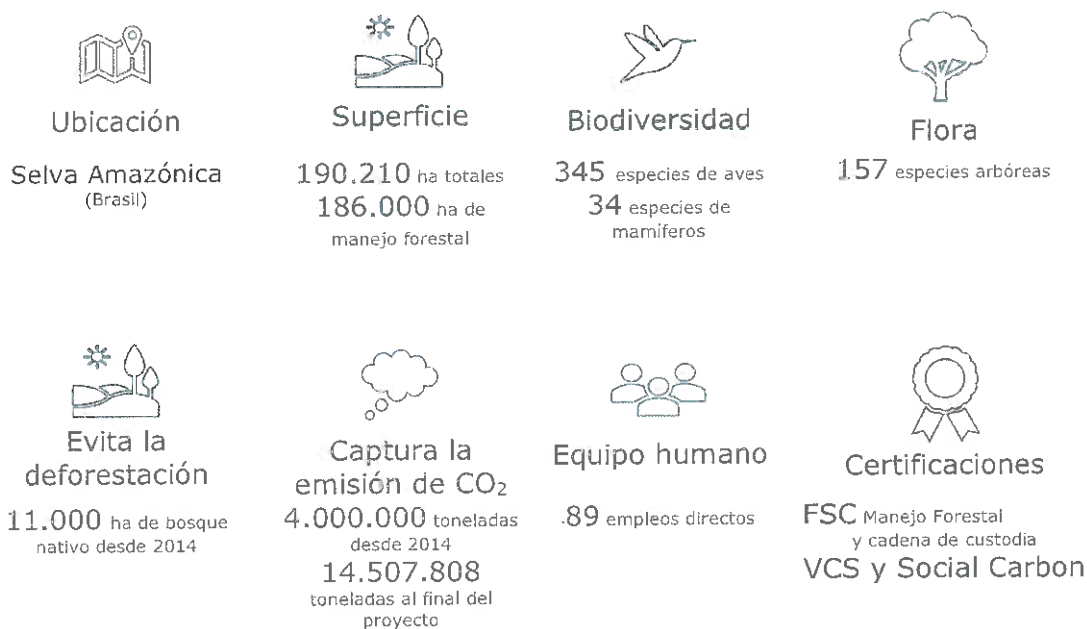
Ubicación

Selva Amazónica
(Brasil)

Superficie

190.210 ha totales
186.000 ha de manejo forestal

Biodiversidad

345 especies de aves
34 especies de mamíferos

Flora

157 especies arbóreas

Evita la deforestación

11.000 ha de bosque nativo desde 2014

Captura la emisión de $CO_2$

4.000.000 toneladas desde 2014
14.507.808 toneladas al final del proyecto

Equipo humano

89 empleos directos

Certificaciones

FSC Manejo Forestal y cadena de custodia
VCS y Social Carbon